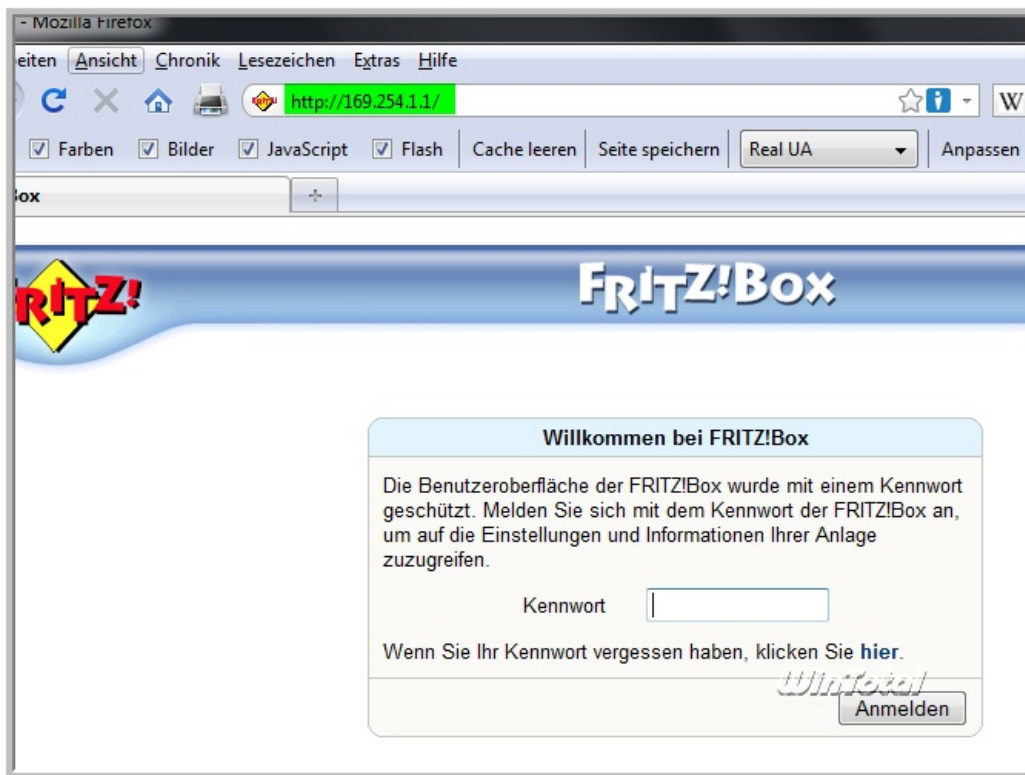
- Mozilla Firefox

eiten Ansicht Chronik Lesezeichen Extras Hilfe

http://169.254.1.1/

W

Farben Bilder JavaScript Flash Cache leeren Seite speichern Real UA Anpassen

ox

RITZ!

FRITZ!Box

Willkommen bei FRITZ!Box

Die Benutzeroberfläche der FRITZ!Box wurde mit einem Kennwort geschützt. Melden Sie sich mit dem Kennwort der FRITZ!Box an, um auf die Einstellungen und Informationen Ihrer Anlage zuzugreifen.

Kennwort

Wenn Sie Ihr Kennwort vergessen haben, klicken Sie hier.

WinTotal

Anmelden